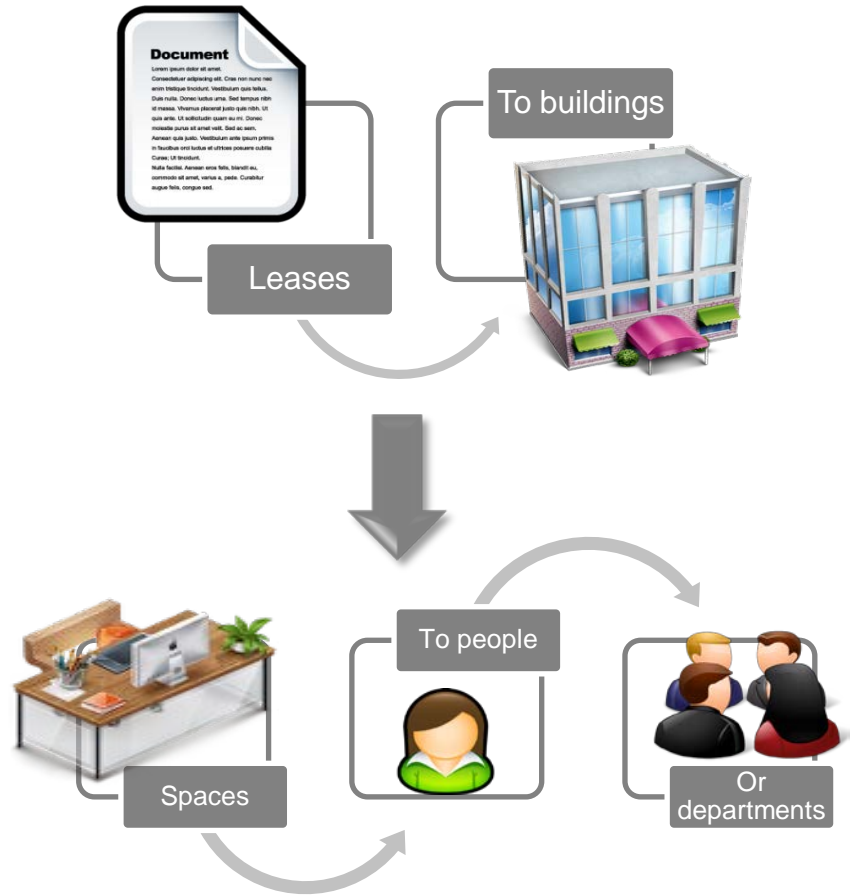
Document

Lorem ipsum dolor sit amet. Consectetuer adipiscing elit. Cras non nunc nec enim tristique tincidunt. Vestibulum quis tellus. Duis nulla. Donec luctus urna. Sed tempus nibh id massa. Vivamus placerat justo quis nibh. Ut quis ante. Ut sollicitudin quam eu mi. Donec molestie purus sit amet velit. Sed ac sem. Aenean quis justo. Vestibulum ante ipsum primis in faucibus orci luctus et ultrices posuere cubilia Curae; Ut tincidunt. Nulla facilisi. Aenean eros felis, blandit eu, commodo sit amet, varius a, pede. Curabitur augue felis, congue sed.

Leases

To buildings

Spaces

To people

Or departments